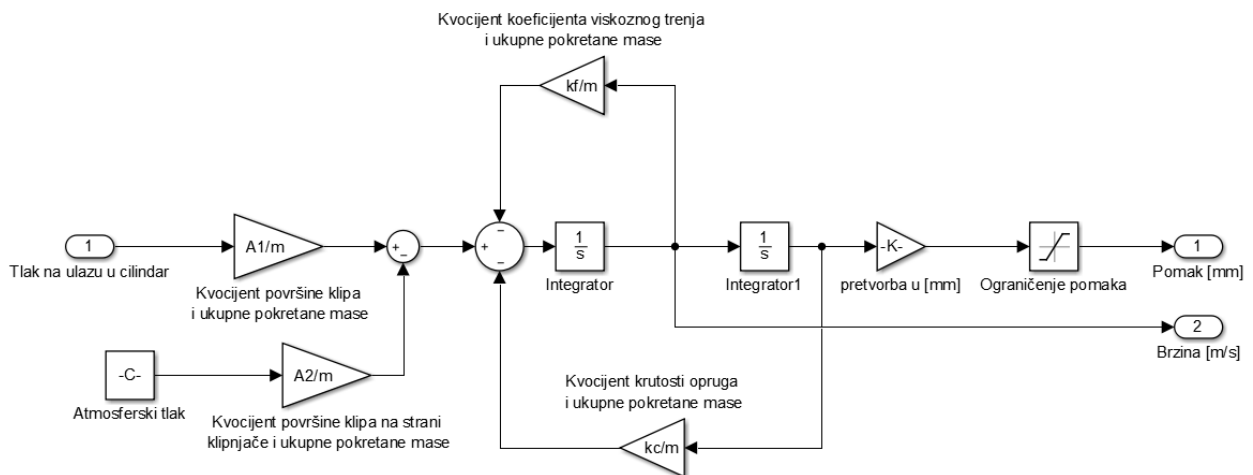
Kvocijent koeficijenta viskoznog trenja
i ukupne pokretane mase

kf/m

1
Tlak na ulazu u cilindar

A1/m
Kvocijent površine klipa
i ukupne pokretane mase

+
−

−
+
−

$\frac{1}{s}$
Integrator

$\frac{1}{s}$
Integrator1

-K-
pretvorba u [mm]

Ograničenje pomaka

1
Pomak [mm]

2
Brzina [m/s]

-C-
Atmosferski tlak

A2/m
Kvocijent površine klipa na strani
klipnjače i ukupne pokretane mase

Kvocijent krutosti opruga
i ukupne pokretane mase

kc/m